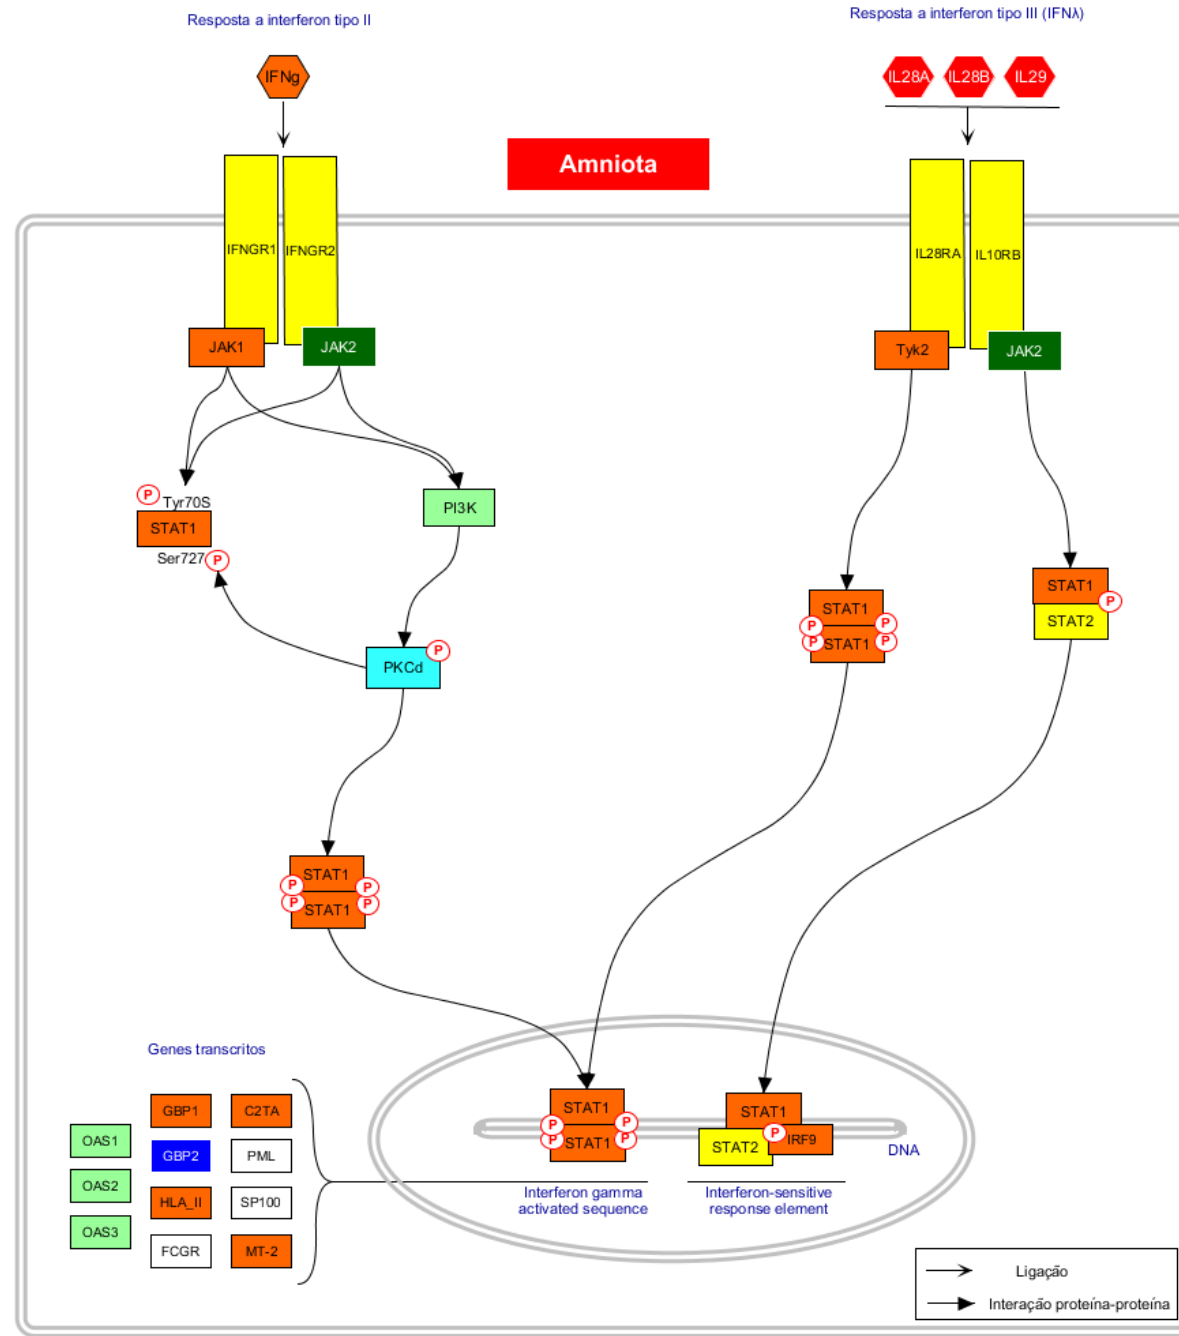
Resposta a interferon tipo II

Resposta a interferon tipo III (IFNλ)

IFNg

IL28A IL28B IL29

Amniota

IFNGR1 IFNGR2

IL28RA IL10RB

JAK1 JAK2

Tyk2 JAK2

P Tyr70S
STAT1
Ser727 P

PI3K

PKCd P

STAT1 STAT1

STAT1 STAT2

STAT1 STAT1

Genes transcritos

OAS1
OAS2
OAS3

GBP1 C2TA
GBP2 PML
HLA_II SP100
FCGR MT-2

STAT1 STAT1

STAT1 STAT2 IRF9

DNA

Interferon gamma activated sequence

Interferon-sensitive response element

Ligação
Interação proteína-proteína